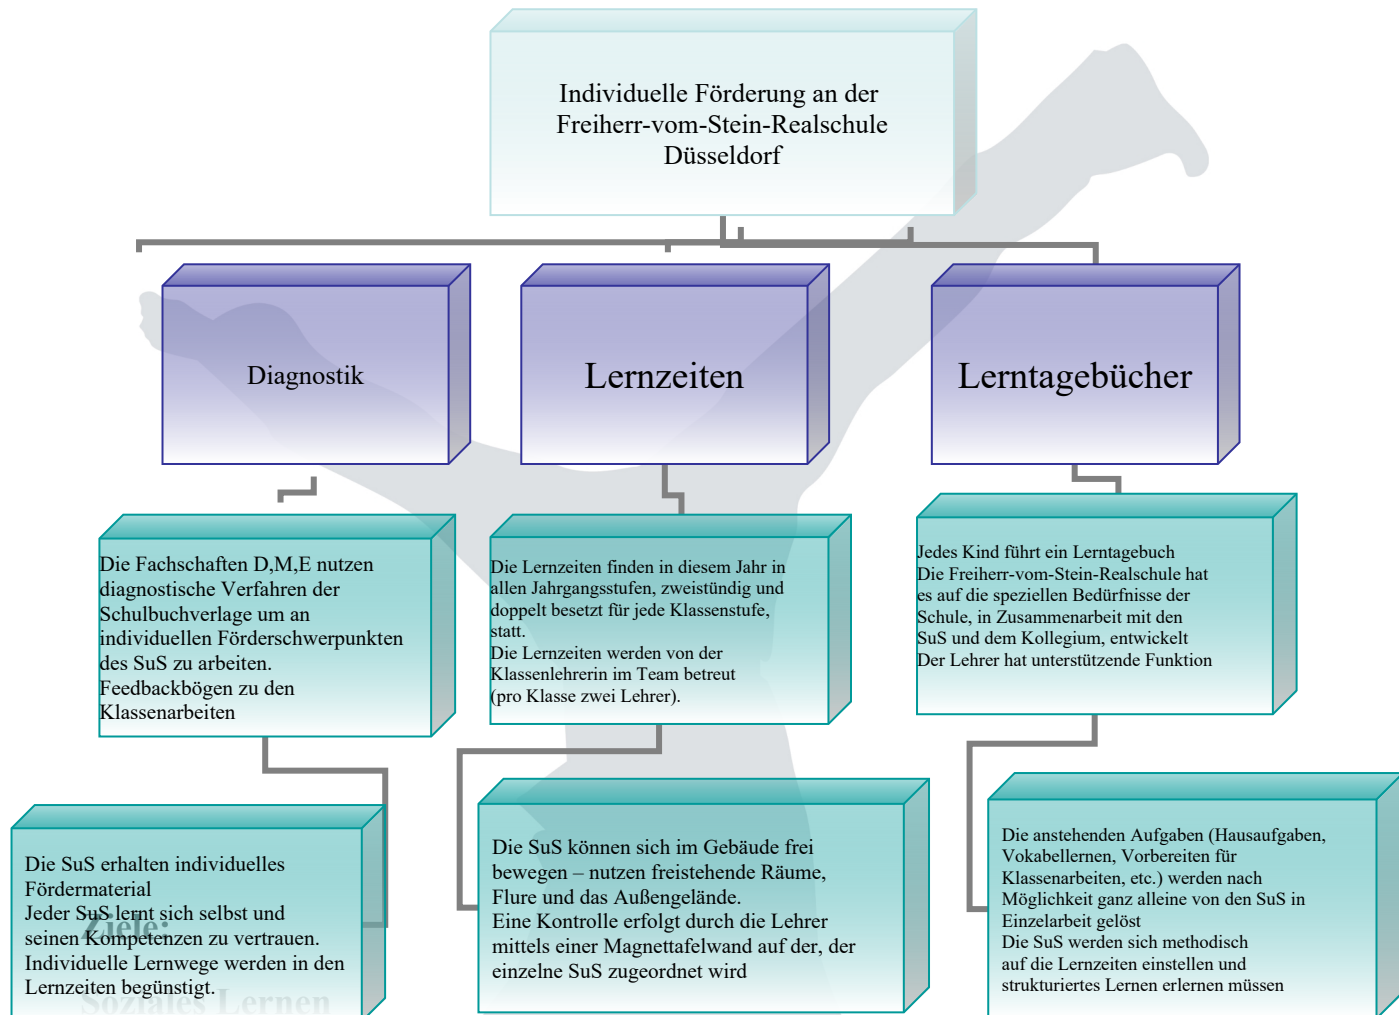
Individuelle Förderung an der Freiherr-vom-Stein-Realschule Düsseldorf

Diagnostik

Lernzeiten

Lerntagebücher

Die Fachschaften D,M,E nutzen diagnostische Verfahren der Schulbuchverlage um an individuellen Förderschwerpunkten des SuS zu arbeiten.
Feedbackbögen zu den Klassenarbeiten

Die Lernzeiten finden in diesem Jahr in allen Jahrgangsstufen, zweistündig und doppelt besetzt für jede Klassenstufe, statt.
Die Lernzeiten werden von der Klassenlehrerin im Team betreut (pro Klasse zwei Lehrer).

Jedes Kind führt ein Lerntagebuch
Die Freiherr-vom-Stein-Realschule hat es auf die speziellen Bedürfnisse der Schule, in Zusammenarbeit mit den SuS und dem Kollegium, entwickelt
Der Lehrer hat unterstützende Funktion

Die SuS erhalten individuelles Fördermaterial
Jeder SuS lernt sich selbst und seinen Kompetenzen zu vertrauen.
Individuelle Lernwege werden in den Lernzeiten begünstigt.

Ziele:
Soziales Lernen

Die SuS können sich im Gebäude frei bewegen – nutzen freistehende Räume, Flure und das Außengelände.
Eine Kontrolle erfolgt durch die Lehrer mittels einer Magnettafelwand auf der, der einzelne SuS zugeordnet wird

Die anstehenden Aufgaben (Hausaufgaben, Vokabellernen, Vorbereiten für Klassenarbeiten, etc.) werden nach Möglichkeit ganz alleine von den SuS in Einzelarbeit gelöst
Die SuS werden sich methodisch auf die Lernzeiten einstellen und strukturiertes Lernen erlernen müssen